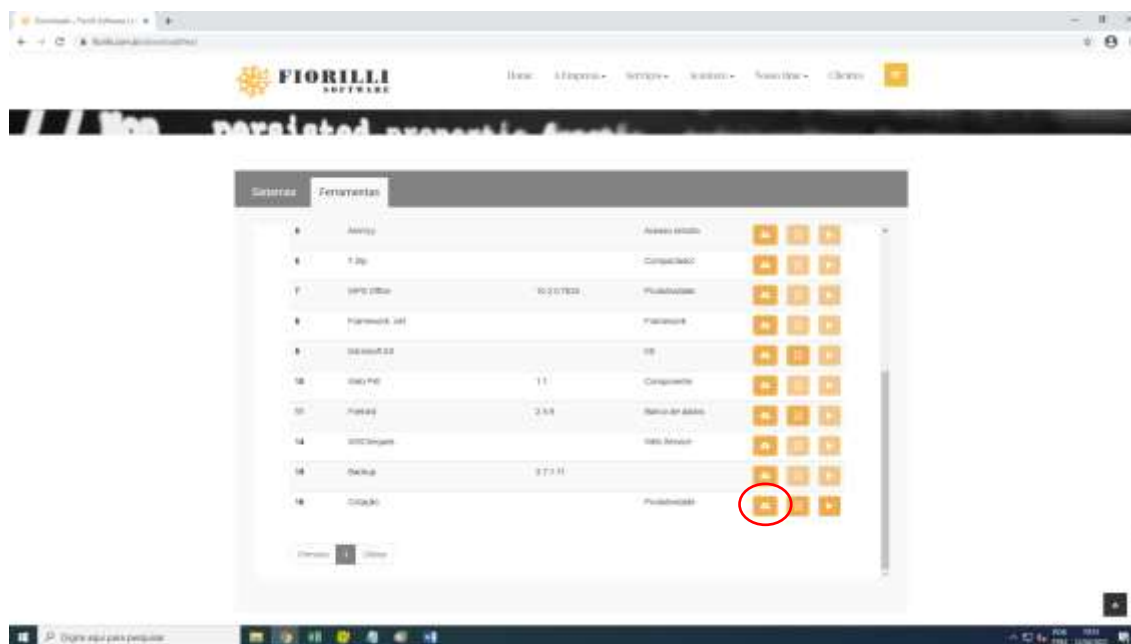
FIORILLI SOFTWARE

Home A Empresa Serviços Acessos Nosso time Clientes

persisted

Sistemas Ferramentas

| | | | | |
|---|---|---|---|---|
| 5 | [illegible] | | Acesso remoto | |
| 6 | 7-Zip | | Compactador | |
| 7 | WPS Office | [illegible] | Produtividade | |
| 8 | Framework .net | | Framework | |
| 9 | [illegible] | | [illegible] | |
| 10 | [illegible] | 1.1 | Componente | |
| 11 | Firebird | 2.5.9 | Banco de dados | |
| 14 | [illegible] | | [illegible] | |
| 15 | Backup | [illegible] | | |
| 16 | Cotação | | Produtividade | |

Primeiro 1 Último

Digite aqui para pesquisar